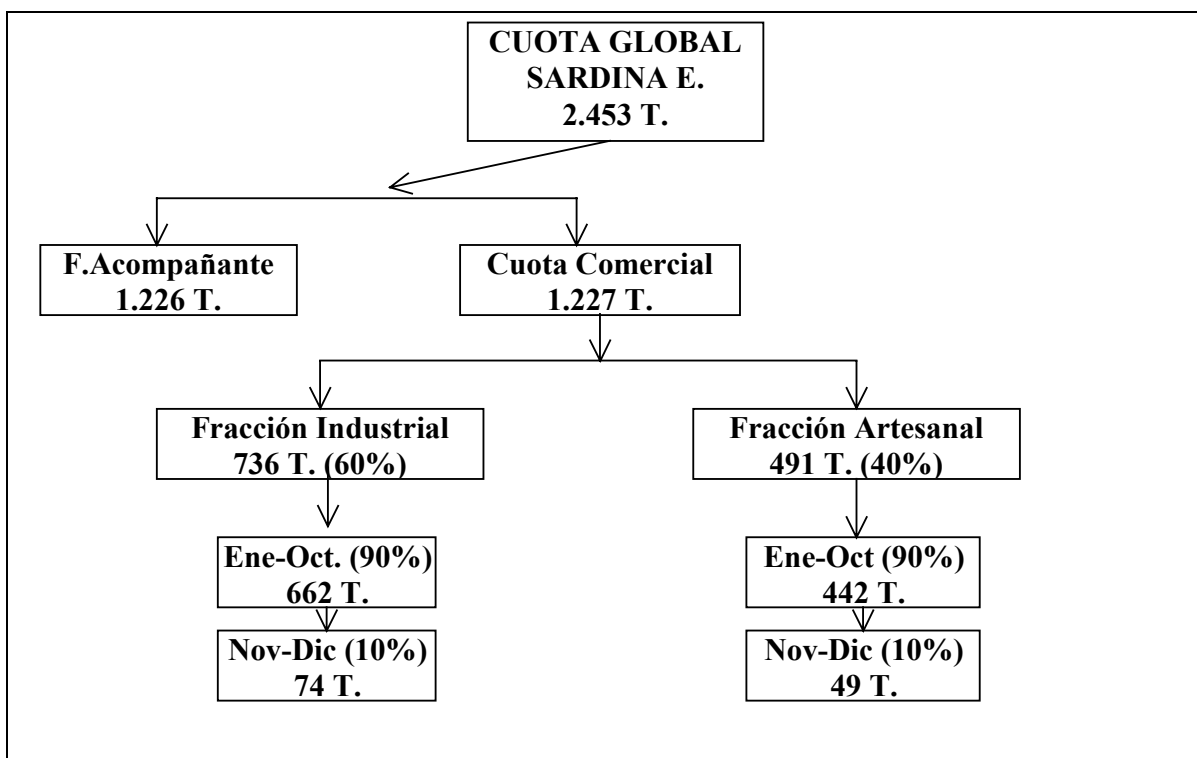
CUOTA GLOBAL SARDINA E. 2.453 T.

F.Acompañante 1.226 T.

Cuota Comercial 1.227 T.

Fracción Industrial 736 T. (60%)

Fracción Artesanal 491 T. (40%)

Ene-Oct. (90%) 662 T.

Nov-Dic (10%) 74 T.

Ene-Oct (90%) 442 T.

Nov-Dic (10%) 49 T.